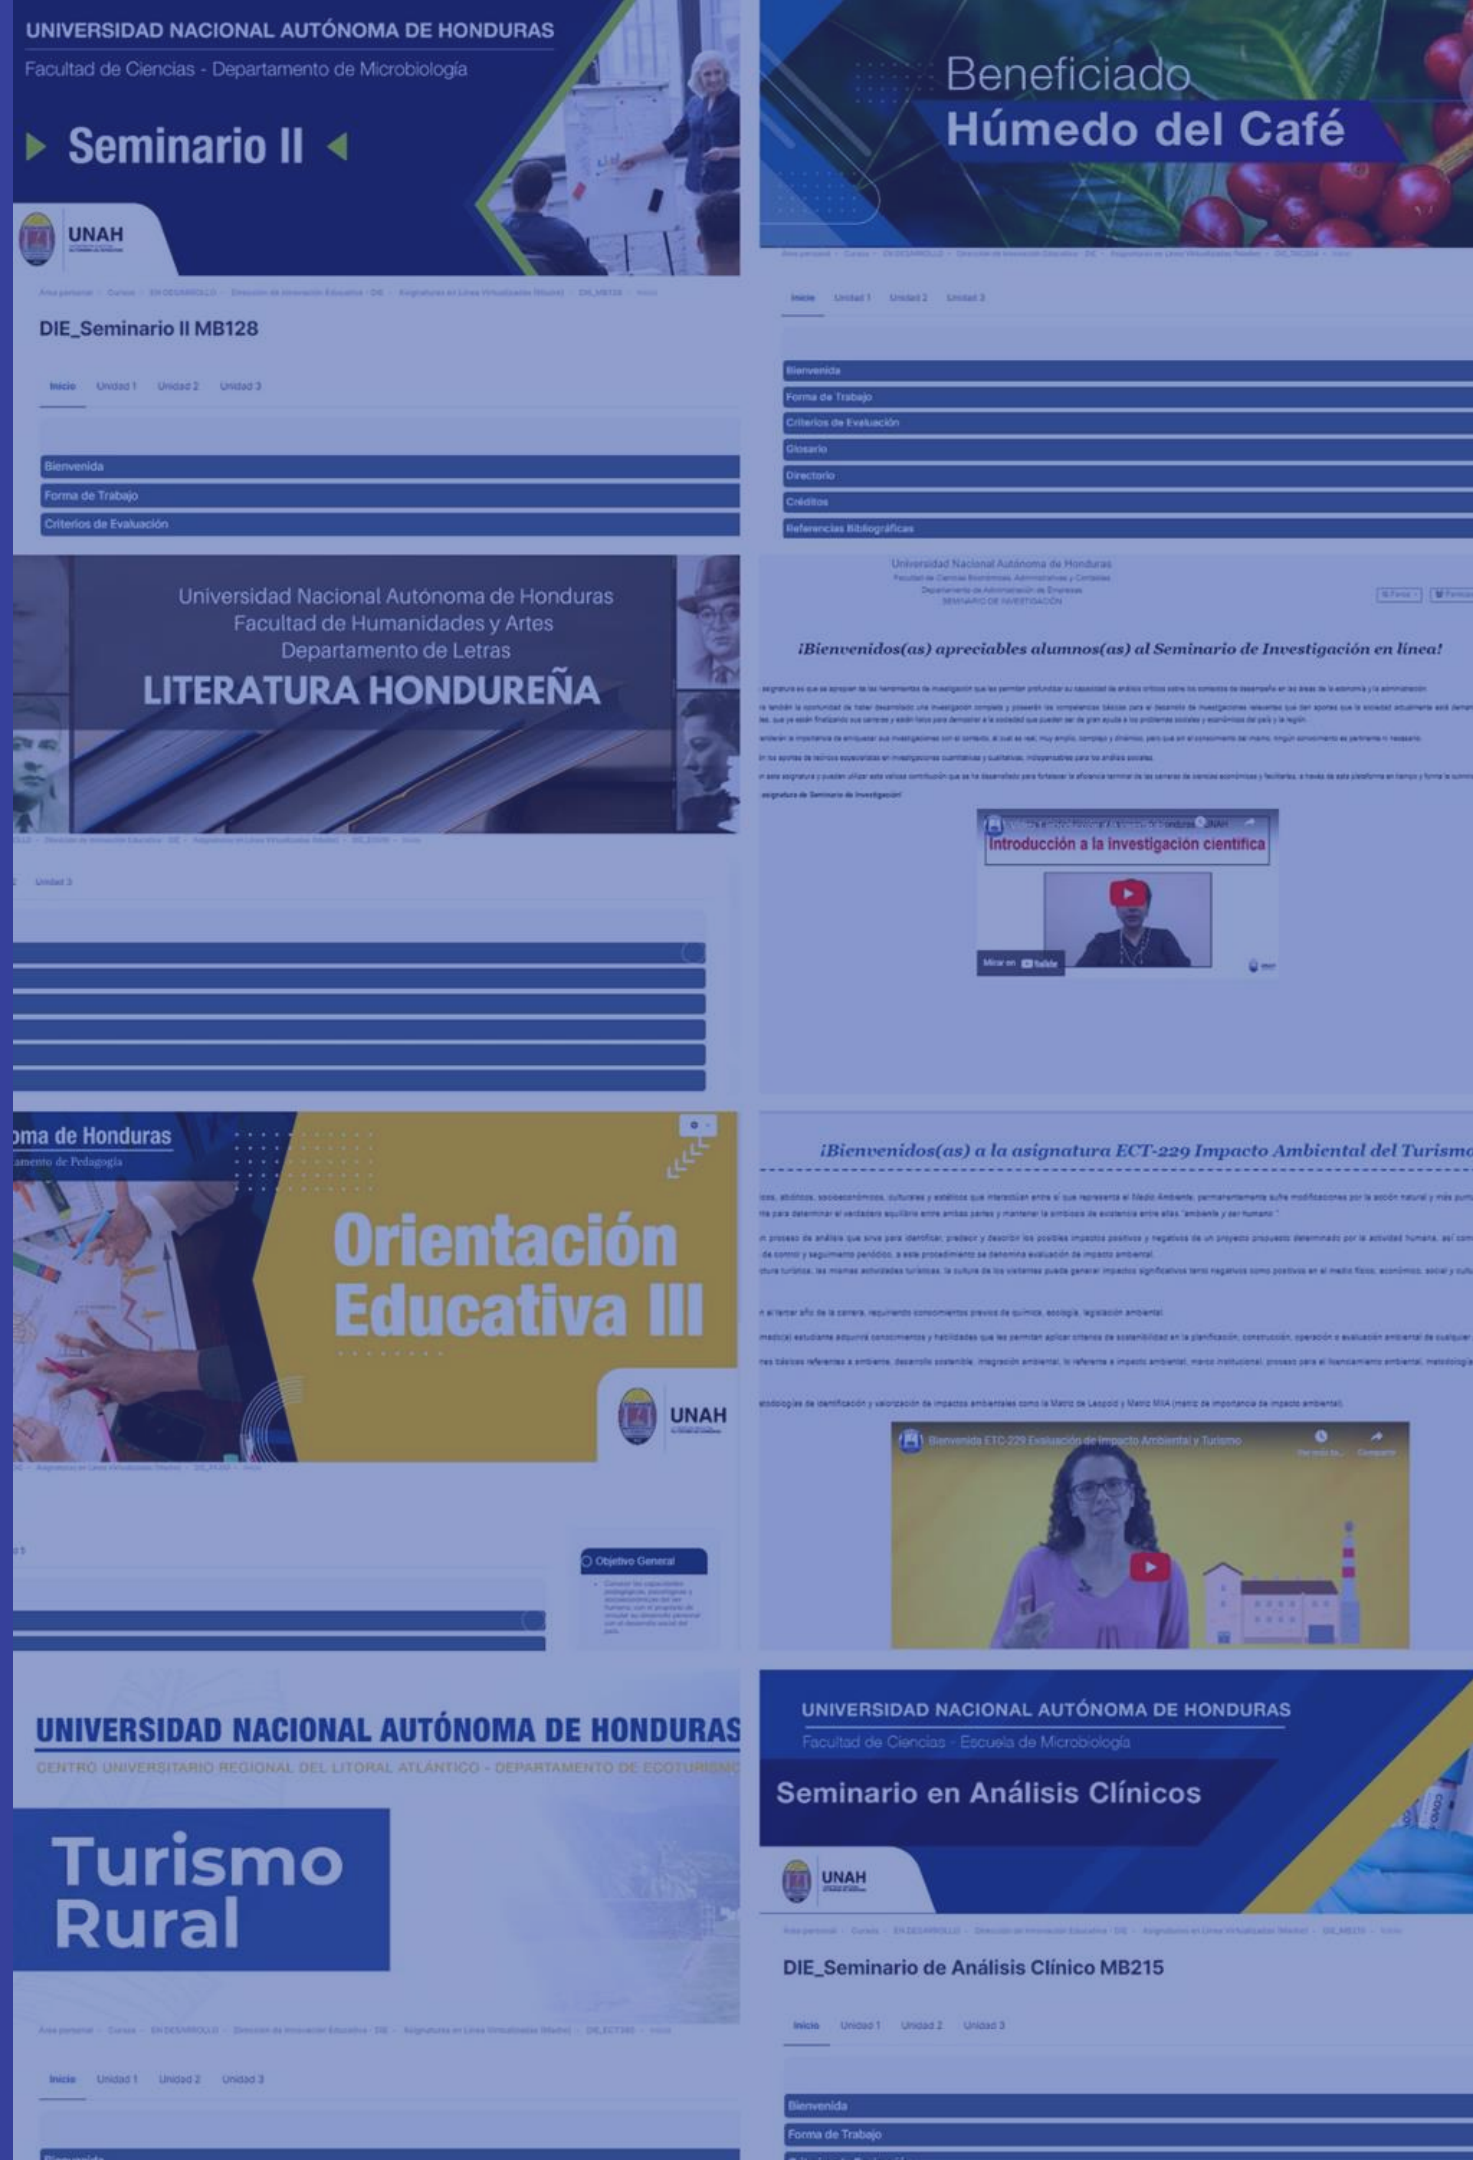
UNIVERSIDAD NACIONAL AUTÓNOMA DE HONDURAS
Facultad de Ciencias - Departamento de Microbiología

Seminario II

UNAH

DIE_Seminario II MB128

Inicio Unidad 1 Unidad 2 Unidad 3

Bienvenida
Forma de Trabajo
Criterios de Evaluación

Beneficiado
Húmedo del Café

Inicio Unidad 1 Unidad 2 Unidad 3

Bienvenida
Forma de Trabajo
Criterios de Evaluación
Glosario
Directorio
Créditos
Referencias Bibliográficas

Universidad Nacional Autónoma de Honduras
Facultad de Humanidades y Artes
Departamento de Letras
LITERATURA HONDUREÑA

Unidad 3

Universidad Nacional Autónoma de Honduras
SEMINARIO DE INVESTIGACIÓN

¡Bienvenidos(as) apreciables alumnos(as) al Seminario de Investigación en línea!

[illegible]

Introducción a la investigación científica

Mirar en YouTube

...oma de Honduras
...amento de Pedagogía

Orientación Educativa III

UNAH

Objetivo General

¡Bienvenidos(as) a la asignatura ECT-229 Impacto Ambiental del Turismo

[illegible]

Bienvenida ETC-229 Evaluación de Impacto Ambiental y Turismo

UNIVERSIDAD NACIONAL AUTÓNOMA DE HONDURAS
CENTRO UNIVERSITARIO REGIONAL DEL LITORAL ATLÁNTICO - DEPARTAMENTO DE ECOTURISMO

Turismo
Rural

Inicio Unidad 1 Unidad 2 Unidad 3

UNIVERSIDAD NACIONAL AUTÓNOMA DE HONDURAS
Facultad de Ciencias - Escuela de Microbiología

Seminario en Análisis Clínicos

UNAH

DIE_Seminario de Análisis Clínico MB215

Inicio Unidad 1 Unidad 2 Unidad 3

Bienvenida
Forma de Trabajo